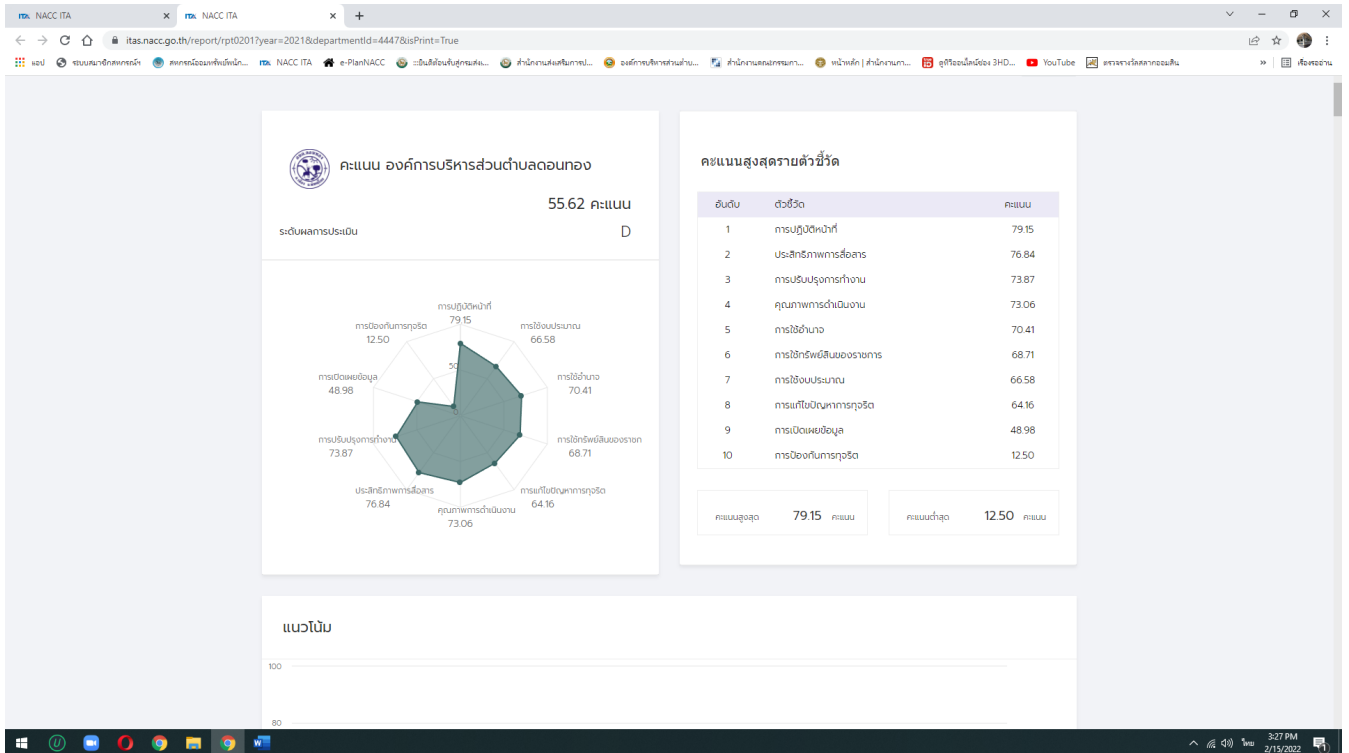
NACC ITA × NACC ITA × +

itas.nacc.go.th/report/rpt0201?year=2021&departmentId=4447&isPrint=True

แอป ระบบสมาชิกสหกรณ์ฯ สหกรณ์ออมทรัพย์พนัก... NACC ITA e-PlanNACC ::ยินดีต้อนรับสู่กรมส่ง... สำนักงานส่งเสริมการป... องค์การบริหารส่วนตำบ... สำนักงานคณะกรรมกา... หน้าหลัก | สำนักงานก... ดูทีวีออนไลน์ช่อง 3HD... YouTube ตรวจรางวัลสลากออมสิน เรื่องรออ่าน

คะแนน องค์การบริหารส่วนตำบลดอนทอง

55.62 คะแนน

ระดับผลการประเมิน D

การปฏิบัติหน้าที่ 79.15
การใช้งบประมาณ 66.58
การใช้อำนาจ 70.41
การใช้ทรัพย์สินของราชการ 68.71
การแก้ไขปัญหาการทุจริต 64.16
คุณภาพการดำเนินงาน 73.06
ประสิทธิภาพการสื่อสาร 76.84
การปรับปรุงการทำงาน 73.87
การเปิดเผยข้อมูล 48.98
การป้องกันการทุจริต 12.50
50

คะแนนสูงสุดรายตัวชี้วัด

| อันดับ | ตัวชี้วัด | คะแนน |
|---|---|---|
| 1 | การปฏิบัติหน้าที่ | 79.15 |
| 2 | ประสิทธิภาพการสื่อสาร | 76.84 |
| 3 | การปรับปรุงการทำงาน | 73.87 |
| 4 | คุณภาพการดำเนินงาน | 73.06 |
| 5 | การใช้อำนาจ | 70.41 |
| 6 | การใช้ทรัพย์สินของราชการ | 68.71 |
| 7 | การใช้งบประมาณ | 66.58 |
| 8 | การแก้ไขปัญหาการทุจริต | 64.16 |
| 9 | การเปิดเผยข้อมูล | 48.98 |
| 10 | การป้องกันการทุจริต | 12.50 |

คะแนนสูงสุด 79.15 คะแนน
คะแนนต่ำสุด 12.50 คะแนน

แนวโน้ม

100
80

ไทย 3:27 PM 2/15/2022